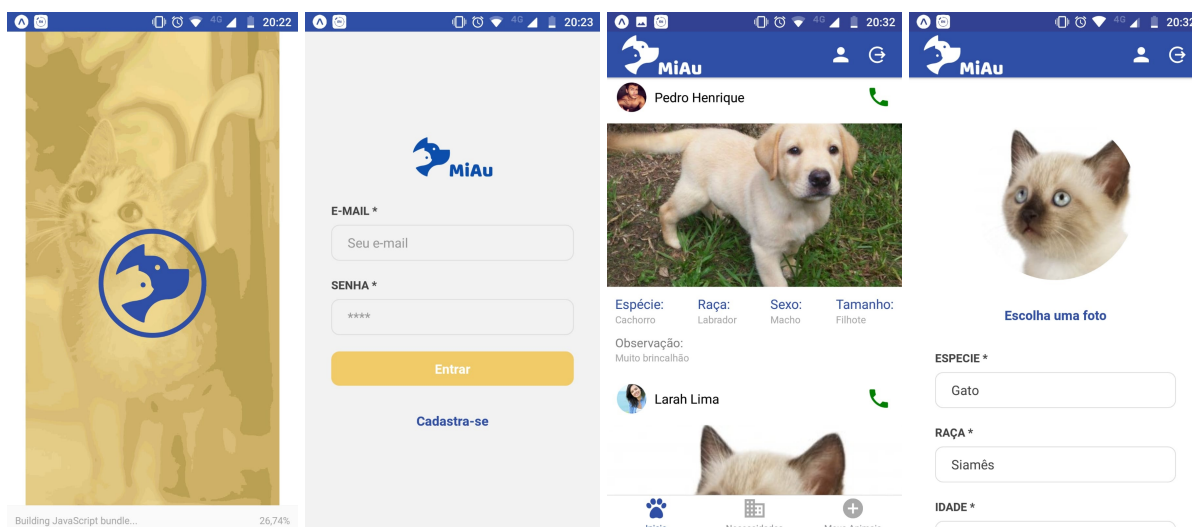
20:22

Building JavaScript bundle... 26,74%

20:23

MiAu

E-MAIL *

Seu e-mail

SENHA *

****

Entrar

Cadastra-se

20:32

MiAu

Pedro Henrique

Espécie:
Cachorro

Raça:
Labrador

Sexo:
Macho

Tamanho:
Filhote

Observação:
Muito brincalhão

Larah Lima

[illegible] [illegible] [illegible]

20:32

MiAu

Escolha uma foto

ESPECIE *

Gato

RAÇA *

Siamês

IDADE *